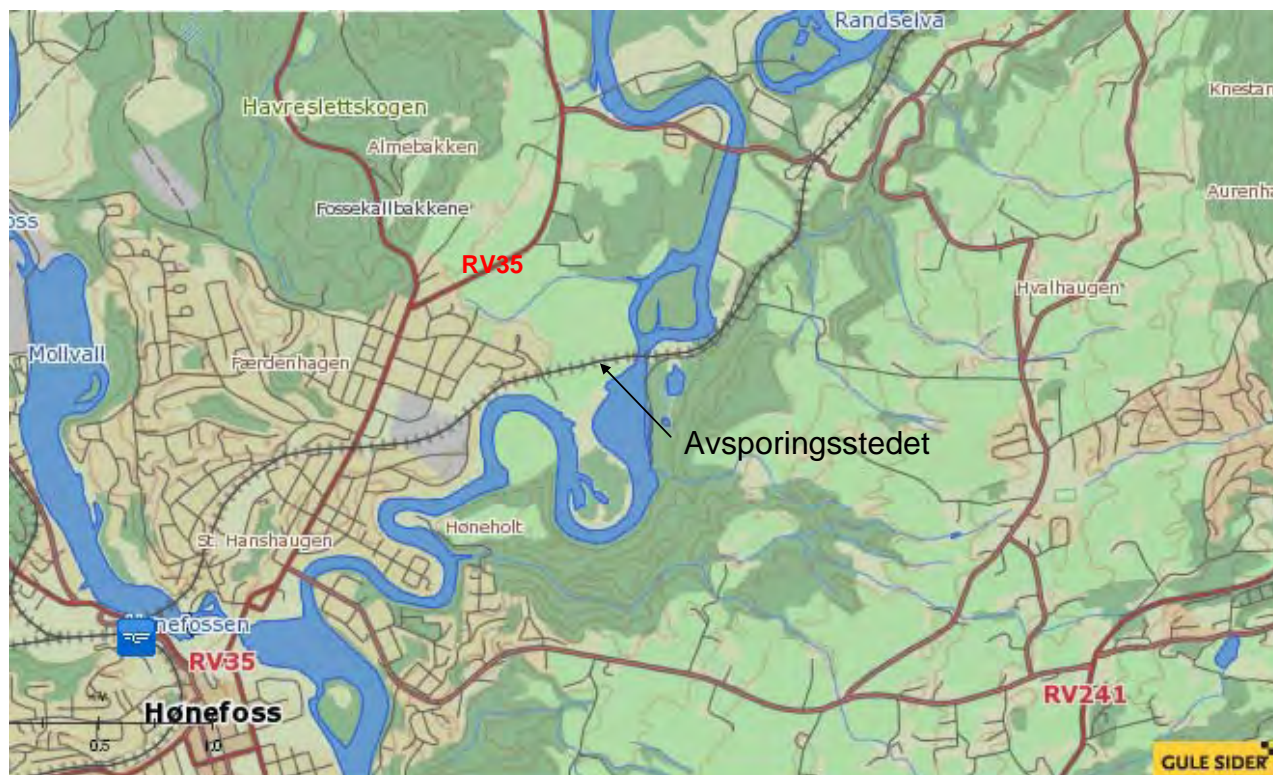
Randselva
Knestan
Havreslettskogen
Almebakken
Aurenha
Fossekallbakkene
oss
RV35
Hvalhaugen
Mollvall
Færdenhagen
Avsporingsstedet
Høneholt
St. Hanshaugen
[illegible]nefossen
RV35
Hønefoss
0,5
1,0
RV241
GULE SIDER